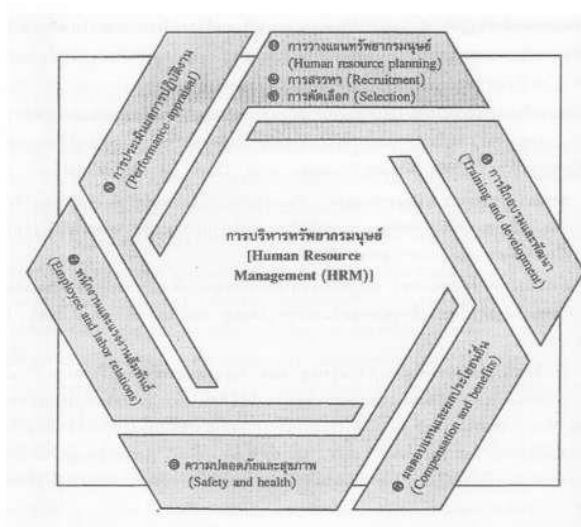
❶ การวางแผนทรัพยากรมนุษย์ (Human resource planning)
❷ การสรรหา (Recruitment)
❸ การคัดเลือก (Selection)

❹ การฝึกอบรมและพัฒนา (Training and development)

❺ ผลตอบแทนและผลประโยชน์ (Compensation and benefits)

❻ ความปลอดภัยและสุขภาพ (Safety and health)

❼ พนักงานและแรงงานสัมพันธ์ (Employee and labor relations)

❽ การประเมินผลการปฏิบัติงาน (Performance appraisal)

การบริหารทรัพยากรมนุษย์ [Human Resource Management (HRM)]